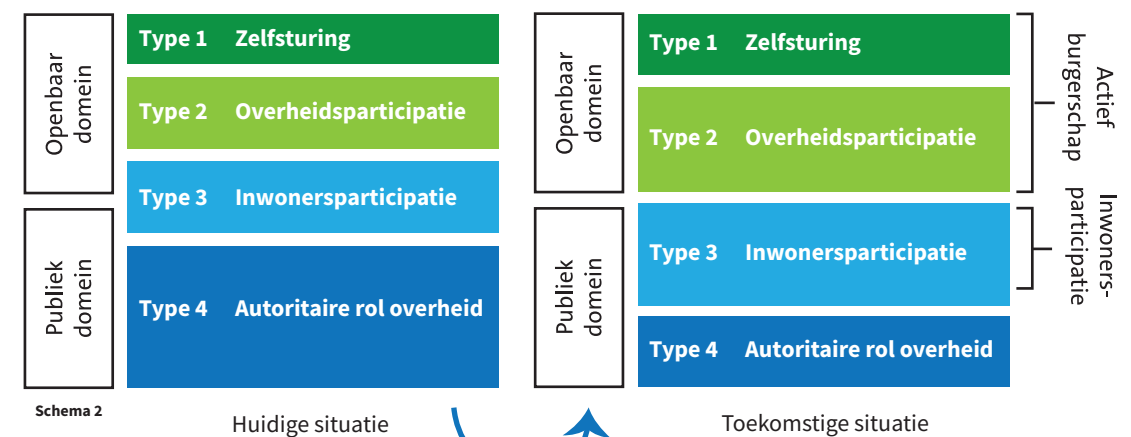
Openbaar domein

Publiek domein

Type 1 Zelfsturing

Type 2 Overheidsparticipatie

Type 3 Inwonersparticipatie

Type 4 Autoritaire rol overheid

Schema 2

Huidige situatie

Openbaar domein

Publiek domein

Type 1 Zelfsturing

Type 2 Overheidsparticipatie

Type 3 Inwonersparticipatie

Type 4 Autoritaire rol overheid

Actief burgerschap

Inwonersparticipatie

Toekomstige situatie